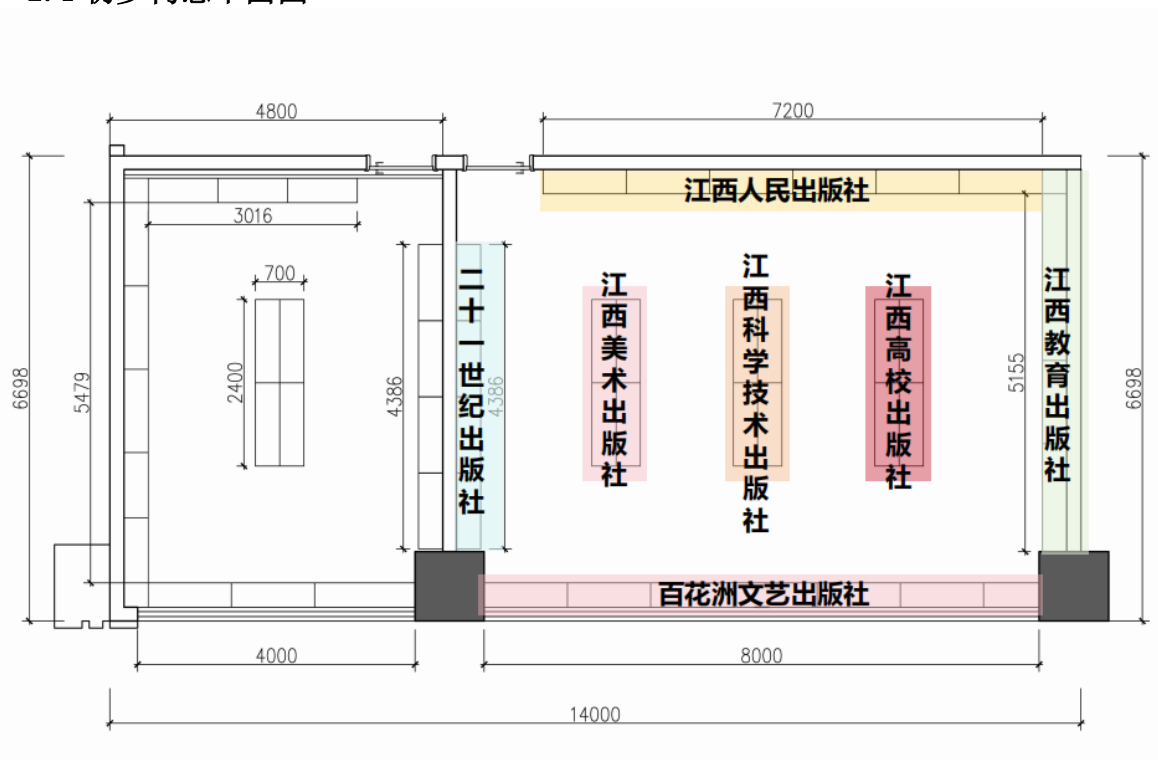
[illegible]

4800

7200

3016

700

2400

5479

6698

4386

4386

江西人民出版社

二十一世纪出版社

江西美术出版社

江西科学技术出版社

江西高校出版社

5155

江西教育出版社

6698

百花洲文艺出版社

4000

8000

14000